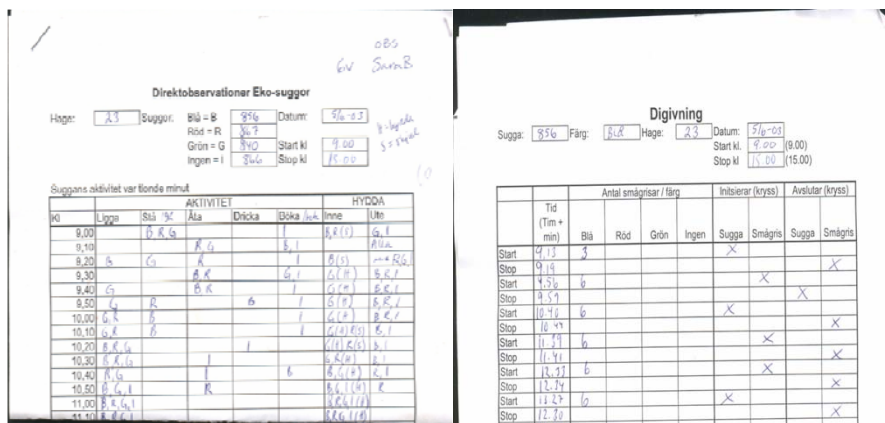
OBS
Ev SaraB

Direktobservationer Eko-suggor

Hage: 23 Suggor: Blå = B 856 Datum: 5/6-03
Röd = R 867
Grön = G 840 Start kl 9.00
Ingen = I 866 Stop kl 15.00

B=ligga
S=stående

10

Suggans aktivitet var tionde minut

| | AKTIVITET | | | | | HYDDA | |
|---|---|---|---|---|---|---|---|
| Kl | Ligga | Stå | Äta | Dricka | Böka | Inne | Ute |
| 9,00 | | B,R,G | | | I | | G, I |
| 9,10 | | | R G | | B, I | | Alla |
| 9,20 | B | G | R | | I | B(S) | R(G) |
| 9,30 | | | B,R | | G, I | G(H) | B,R,I |
| 9,40 | G | | B R | | I | G(H) | B,R,I |
| 9,50 | G | R | | B | I | G(H) | B,R,I |
| 10,00 | G,R | B | | | I | G(H) | B,R,I |
| 10,10 | G,R | B | | | I | G(H) R(S) | B, I |
| 10,20 | B,R,G | | | I | | G(H) R(S) | B, I |
| 10,30 | B,R,G | | I | | | G,R(H) | B,I |
| 10,40 | R,G | | I | | B | B,G(H) | R,I |
| 10,50 | B,G,I | | R | | | B,G,I(H) | R |
| 11,00 | B,R,G,I | | | | | B,R,G,I(H) | |
| 11,10 | B,R,G,I | | | | | B,R,G,I(H) | |

Digivning

Sugga: 856 Färg: Blå Hage: 23 Datum: 5/6-03
Start kl. 9.00 (9.00)
Stop kl 15.00 (15.00)

| | Tid (Tim + min) | Antal smågrisar / färg Blå | Röd | Grön | Ingen | Initsierar (kryss) Sugga | Smågris | Avslutar (kryss) Sugga | Smågris |
|---|---|---|---|---|---|---|---|---|---|
| Start | 9.13 | 3 | | | | X | | | |
| Stop | 9.19 | | | | | | | | X |
| Start | 9.56 | 6 | | | | | X | | |
| Stop | 9.59 | | | | | | | X | |
| Start | 10.46 | 6 | | | | X | | | |
| Stop | 10.49 | | | | | | | | X |
| Start | 11.39 | 6 | | | | | X | | |
| Stop | 11.41 | | | | | | | | X |
| Start | 12.33 | 6 | | | | | X | | |
| Stop | 12.34 | | | | | | | | X |
| Start | 12.27 | 6 | | | | X | | | |
| Stop | 12.30 | | | | | | | | X |